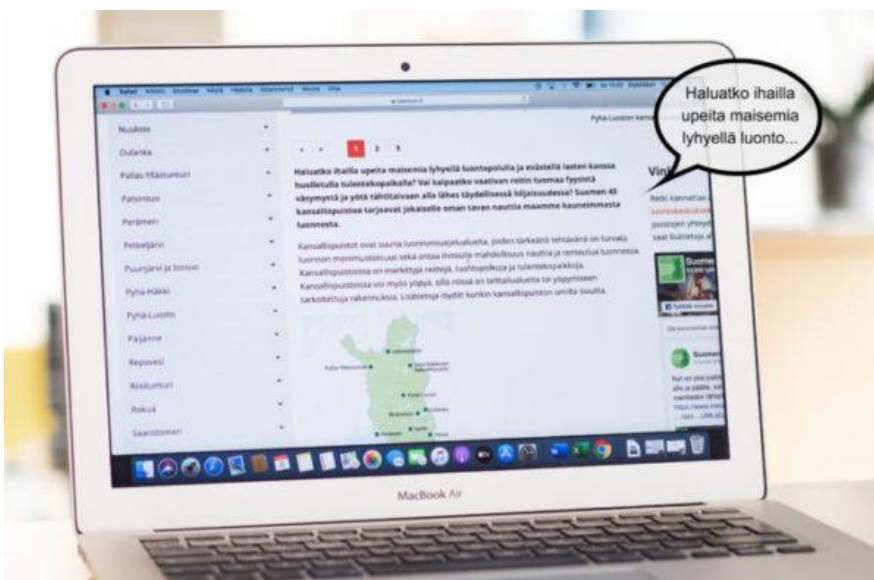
Haluatko ihailla upeita maisemia lyhyellä luonto...

Safari Arkisto Muokkaa Näytä Historia Kirjanmerkit Ikkuna Ohje

Nuuksio
Oulanka
Pallas-Yllästunturi
Patvinsuo
Perämeri
Petkeljärvi
Puurijärvi ja Isosuo
Pyhä-Häkki
Pyhä-Luosto
Päijänne
Repovesi
Riisitunturi
Rokua
Saaristomeri

Pyhä-Luoston kans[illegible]

< > 1 2 3

Haluatko ihailla upeita maisemia lyhyellä luontopolulla ja eväsretkellä lasten kanssa huollettulla tulentekopaikalla? Vai kaipaatko vaativan reitin tuomaa fyysistä väsymystä ja yötä tähtitaivaan alla lähes täydellisessä hiljaisuudessa? Suomen 40 kansallispuistoa tarjoavat jokaiselle oman tavan nauttia maamme kauneimmasta luonnosta.

Kansallispuistot ovat suuria luonnonsuojelualueita, joiden tärkeänä tehtävänä on turvata luonnon monimuotoisuus sekä antaa ihmisille mahdollisuus nauttia ja rentoutua luonnossa. Kansallispuistoissa on merkittyjä reittejä, luontopolkuja ja tulentekopaikkoja. Kansallispuistoissa voi myös yöpyä, sillä niissä on telttailualueita tai yöpymiseen tarkoitettuja rakennuksia. Lisätietoja löydät kunkin kansallispuiston omilta sivuilta.

Vin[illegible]

MacBook Air